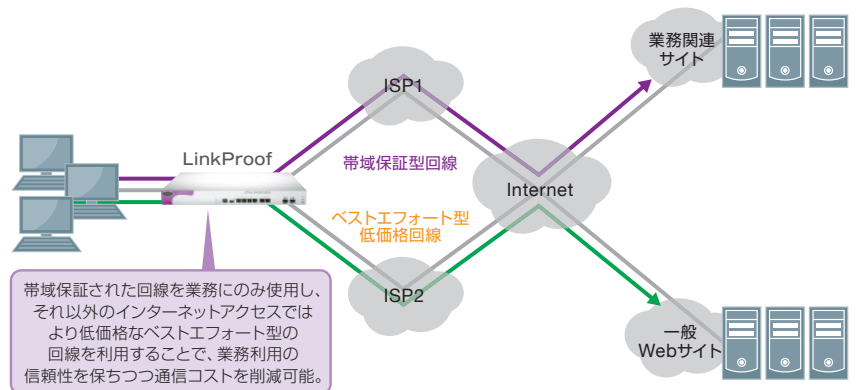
業務関連サイト

ISP1

LinkProof

帯域保証型回線

Internet

ベストエフォート型低価格回線

ISP2

一般Webサイト

帯域保証された回線を業務にのみ使用し、それ以外のインターネットアクセスではより低価格なベストエフォート型の回線を利用することで、業務利用の信頼性を保ちつつ通信コストを削減可能。